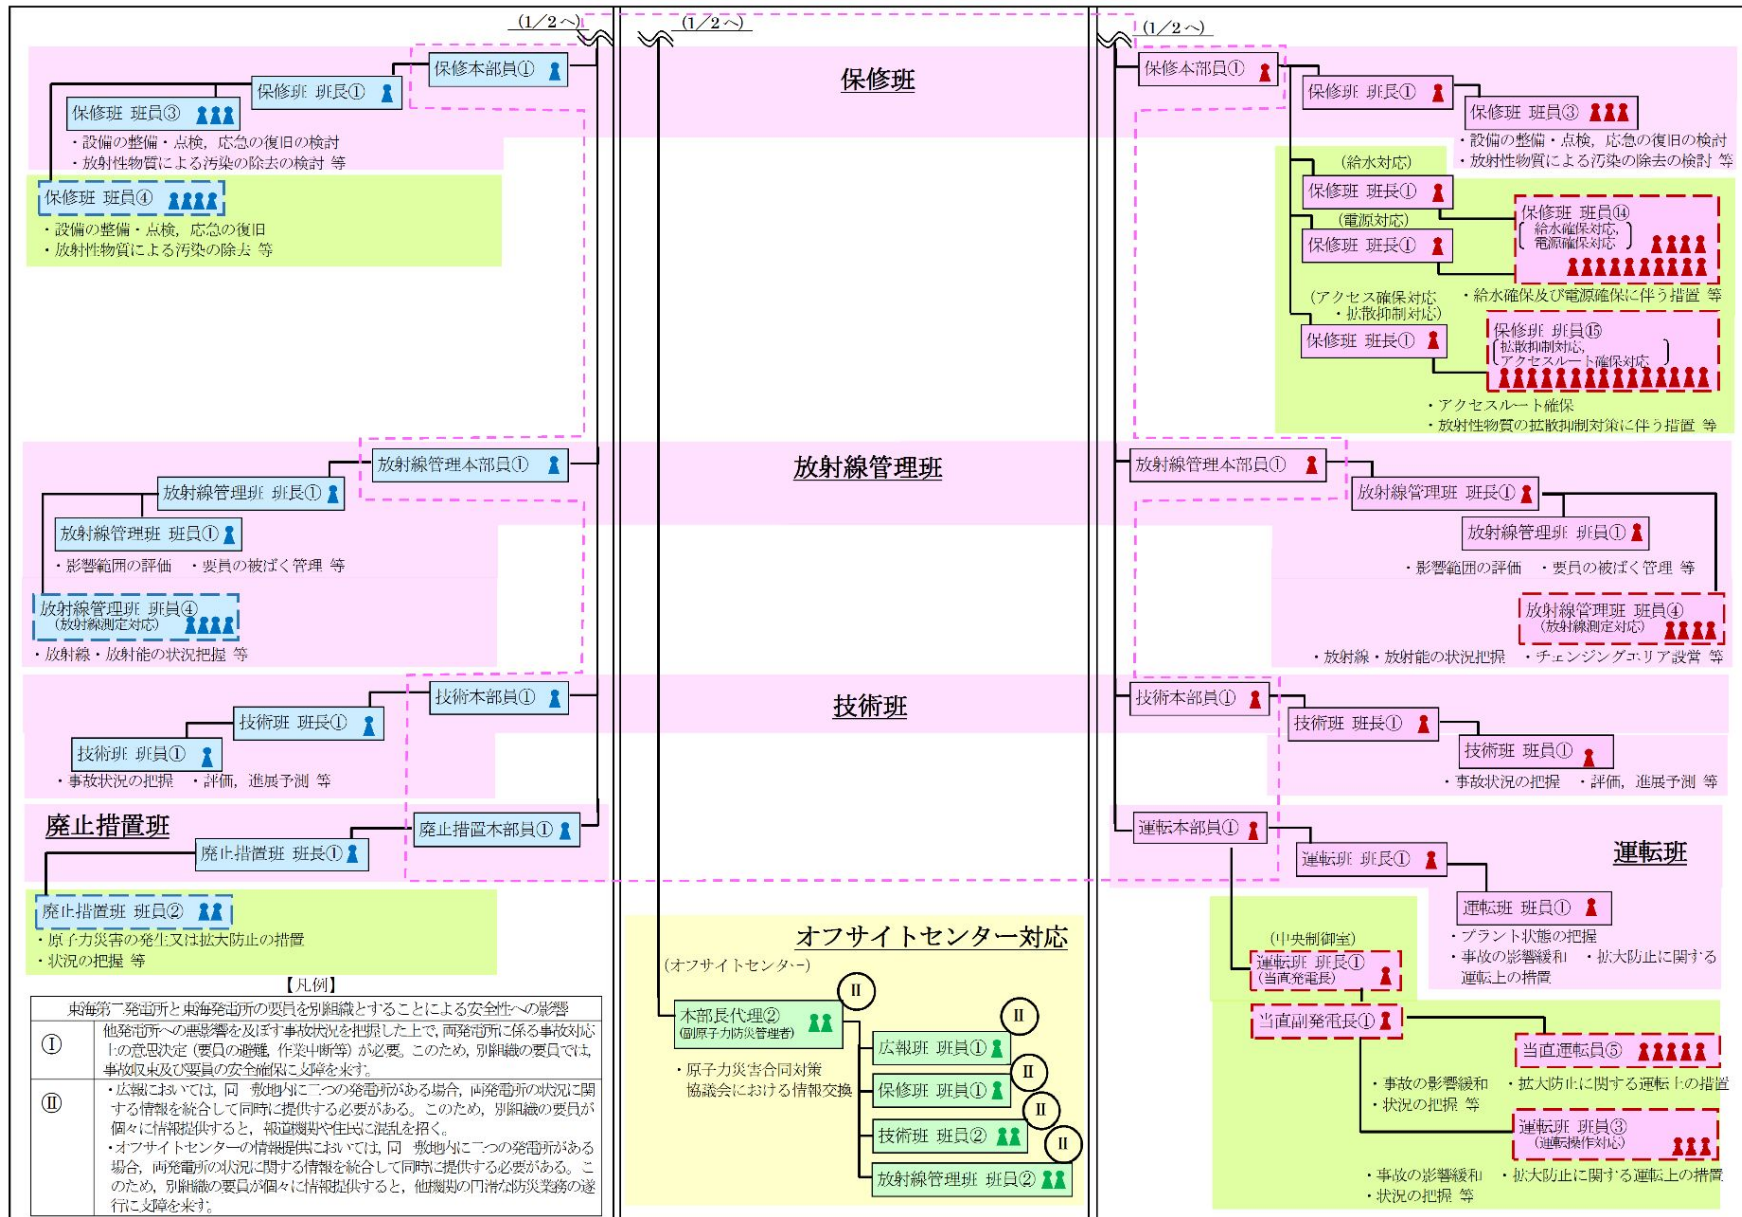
(1/2へ)

(1/2へ)

(1/2へ)

保修班

保修本部員①

保修班 班長①

保修班 班員③

・設備の整備・点検，応急の復旧の検討
・放射性物質による汚染の除去の検討 等

保修班 班員④

・設備の整備・点検，応急の復旧
・放射性物質による汚染の除去 等

保修本部員①

保修班 班長①

保修班 班員③

・設備の整備・点検，応急の復旧の検討
・放射性物質による汚染の除去の検討 等

(給水対応)
保修班 班長①

(電源対応)
保修班 班長①

保修班 班員⑭
(給水確保対応，電源確保対応)

・給水確保及び電源確保に伴う措置 等

(アクセス確保対応・拡散抑制対応)
保修班 班長①

保修班 班員⑮
(拡散抑制対応，アクセスルート確保対応)

・アクセスルート確保
・放射性物質の拡散抑制対策に伴う措置 等

放射線管理班

放射線管理本部員①

放射線管理班 班長①

放射線管理班 班員①

・影響範囲の評価 ・要員の被ばく管理 等

放射線管理班 班員④
(放射線測定対応)

・放射線・放射能の状況把握 等

放射線管理本部員①

放射線管理班 班長①

放射線管理班 班員①

・影響範囲の評価 ・要員の被ばく管理 等

放射線管理班 班員④
(放射線測定対応)

・放射線・放射能の状況把握 ・チェンジングエリア設営 等

技術班

技術本部員①

技術班 班長①

技術班 班員①

・事故状況の把握 ・評価，進展予測 等

技術本部員①

技術班 班長①

技術班 班員①

・事故状況の把握 ・評価，進展予測 等

廃止措置班

廃止措置本部員①

廃止措置班 班長①

廃止措置班 班員②

・原子力災害の発生又は拡大防止の措置
・状況の把握 等

運転本部員①

運転班

運転班 班長①

運転班 班員①

・プラント状態の把握
・事故の影響緩和 ・拡大防止に関する運転上の措置

(中央制御室)
運転班 班長①
(当直発電長)

当直副発電長①

当直運転員⑤

・事故の影響緩和 ・拡大防止に関する運転上の措置
・状況の把握 等

運転班 班員③
(運転操作対応)

・事故の影響緩和 ・拡大防止に関する運転上の措置
・状況の把握 等

オフサイトセンター対応

(オフサイトセンター)

本部長代理②
(副原子力防災管理者)

・原子力災害合同対策協議会における情報交換

広報班 班員①

保修班 班員①

技術班 班員②

放射線管理班 班員②

【凡例】

| 東海第二発電所と東海発電所の要員を別組織とすることによる安全性への影響 | |
|---|---|
| Ⅰ | 他発電所への悪影響を及ぼす事故状況を把握した上で，両発電所に係る事故対応上の意思決定（要員の避難，作業中断等）が必要。このため，別組織の要員では，事故収束及び要員の安全確保に支障を来す。 |
| Ⅱ | ・広報においては，同一敷地内に二つの発電所がある場合，両発電所の状況に関する情報を統合して同時に提供する必要がある。このため，別組織の要員が個々に情報提供すると，報道機関や住民に混乱を招く。<br>・オフサイトセンターの情報提供においては，同一敷地内に二つの発電所がある場合，両発電所の状況に関する情報を統合して同時に提供する必要がある。このため，別組織の要員が個々に情報提供すると，他機関の円滑な防災業務の遂行に支障を来す。 |